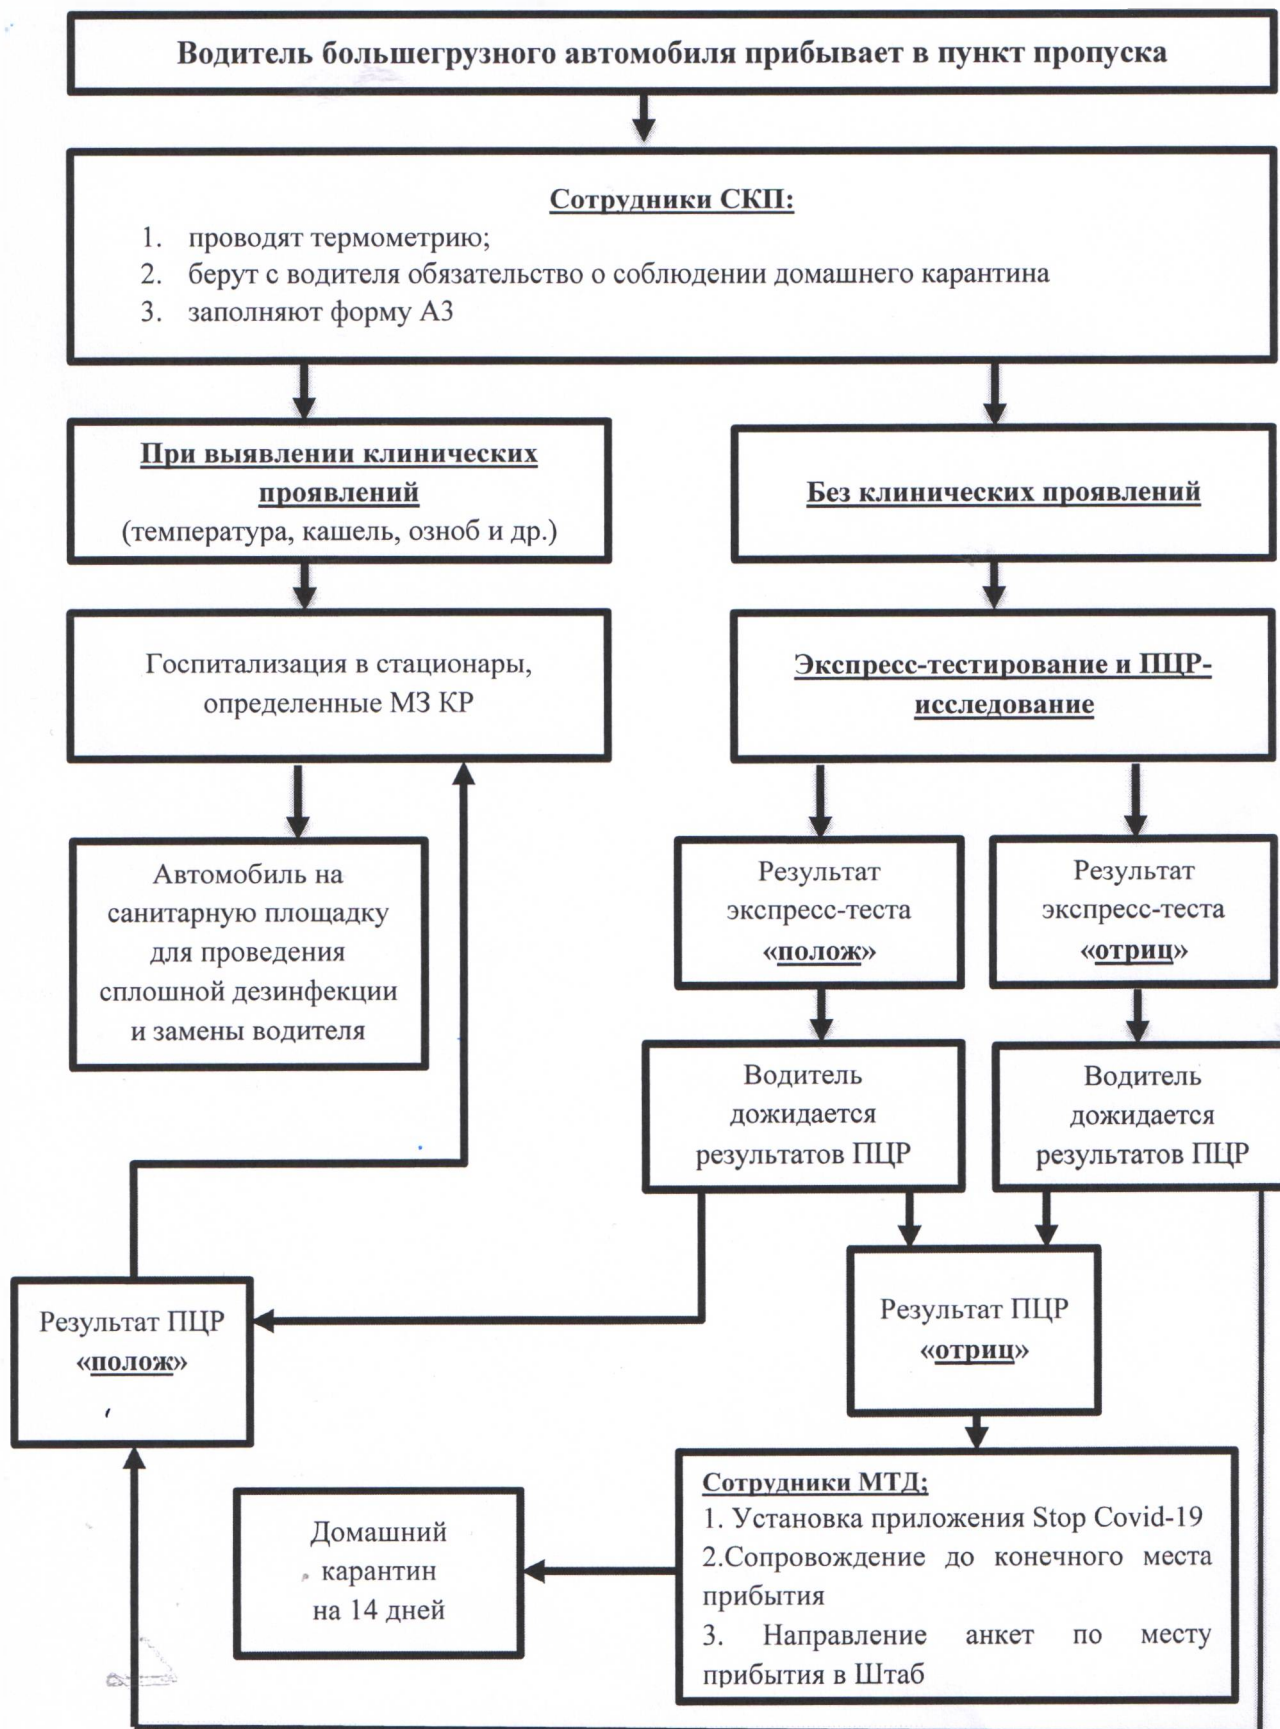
Водитель большегрузного автомобиля прибывает в пункт пропуска

Сотрудники СКП:
1. проводят термометрию;
2. берут с водителя обязательство о соблюдении домашнего карантина
3. заполняют форму А3

При выявлении клинических проявлений
(температура, кашель, озноб и др.)

Без клинических проявлений

Госпитализация в стационары, определенные МЗ КР

Экспресс-тестирование и ПЦР-исследование

Автомобиль на санитарную площадку для проведения сплошной дезинфекции и замены водителя

Результат экспресс-теста «полож»

Результат экспресс-теста «отриц»

Водитель дожидается результатов ПЦР

Водитель дожидается результатов ПЦР

Результат ПЦР «полож»

Результат ПЦР «отриц»

Сотрудники МТД:
1. Установка приложения Stop Covid-19
2.Сопровождение до конечного места прибытия
3. Направление анкет по месту прибытия в Штаб

Домашний карантин на 14 дней